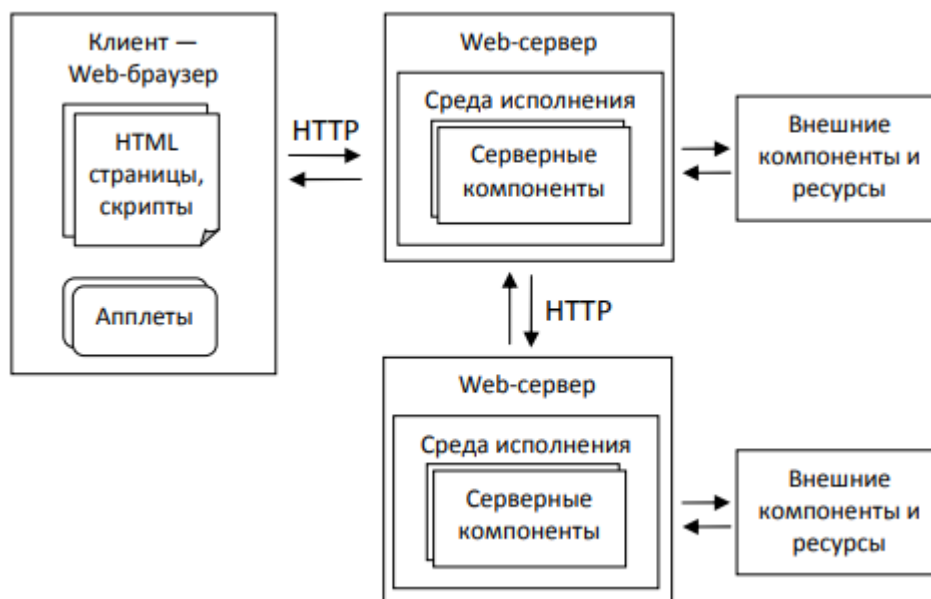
Клиент — Web-браузер

HTML страницы, скрипты

Апплеты

HTTP

Web-сервер

Среда исполнения

Серверные компоненты

Внешние компоненты и ресурсы

HTTP

Web-сервер

Среда исполнения

Серверные компоненты

Внешние компоненты и ресурсы